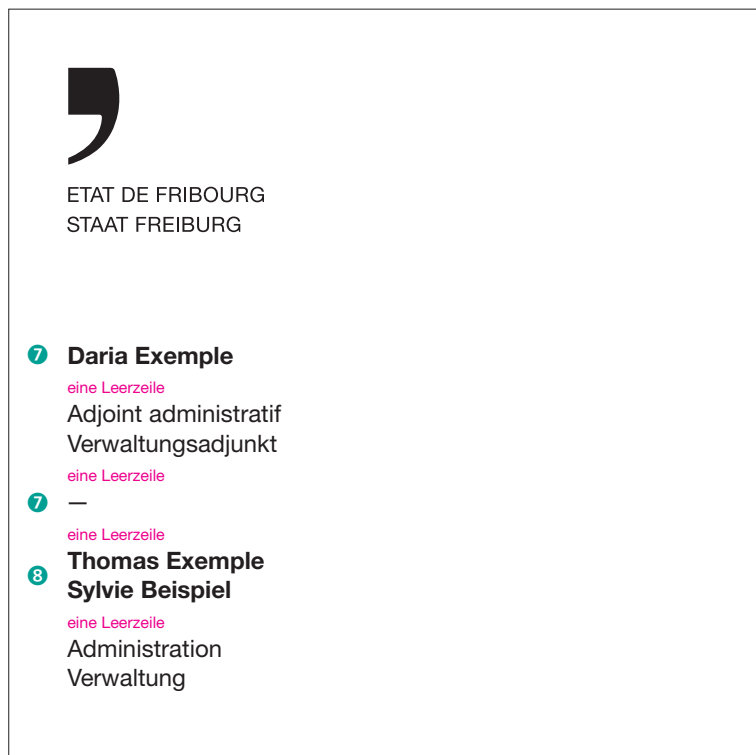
ETAT DE FRIBOURG
STAAT FREIBURG

7 **Daria Exemple**

eine Leerzeile

Adjoint administratif
Verwaltungsadjunkt

eine Leerzeile

7 —

eine Leerzeile

8 **Thomas Exemple**
**Sylvie Beispiel**

eine Leerzeile

Administration
Verwaltung